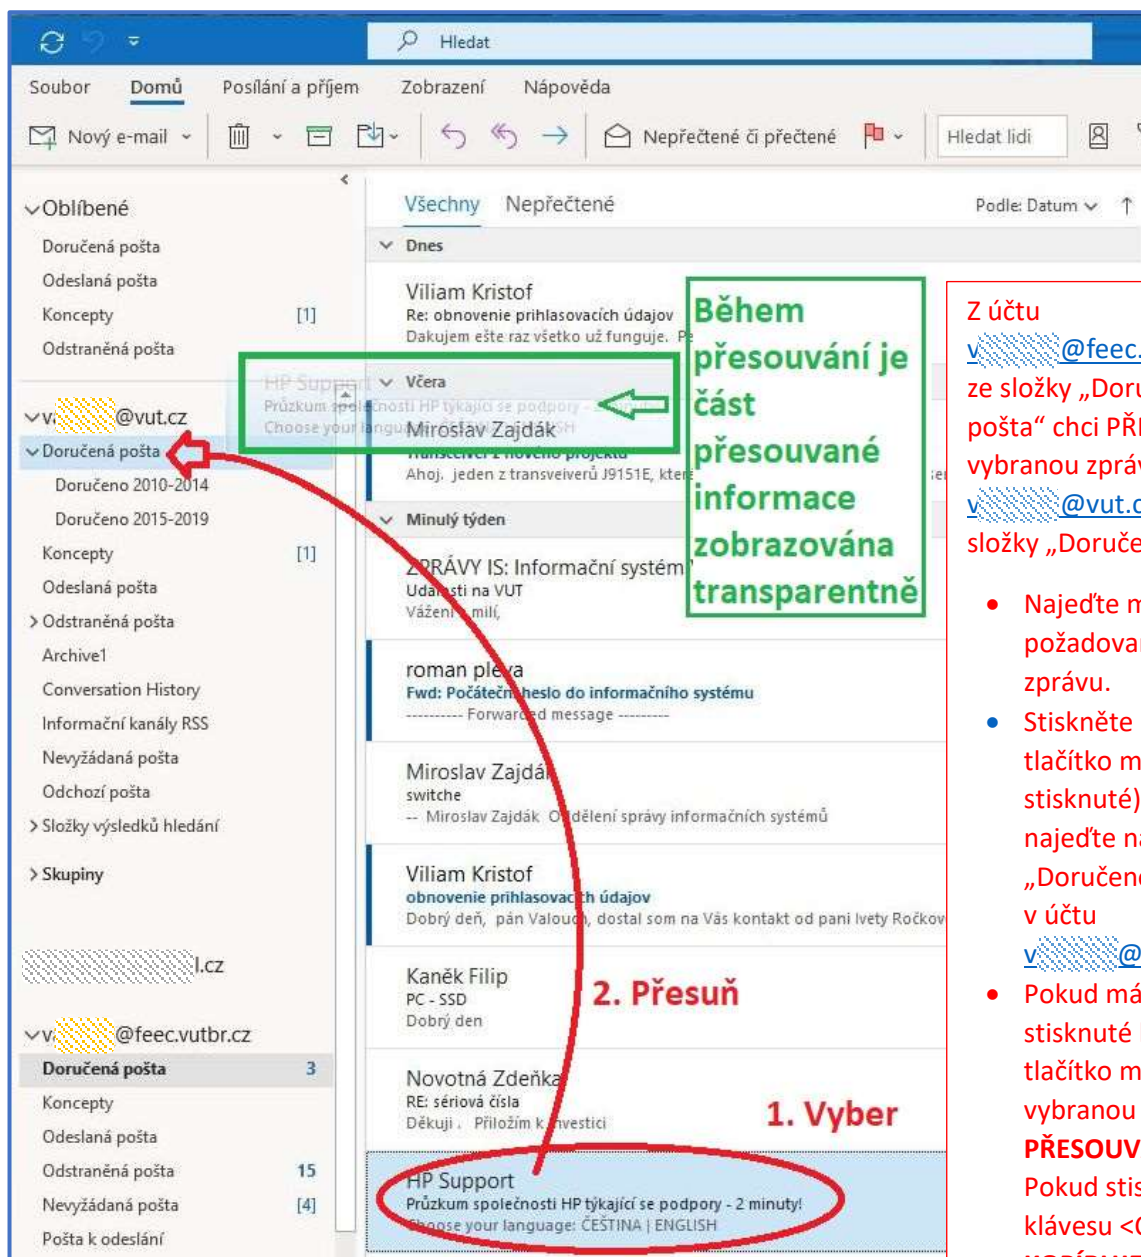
Hledat

Soubor Domů Posílání a příjem Zobrazení Nápověda

Nový e-mail Nepřečtené či přečtené Hledat lidi

Oblíbené
Doručená pošta
Odeslaná pošta
Koncepty [1]
Odstraněná pošta

v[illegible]@vut.cz
Doručená pošta
Doručeno 2010-2014
Doručeno 2015-2019
Koncepty [1]
Odeslaná pošta
Odstraněná pošta
Archive1
Conversation History
Informační kanály RSS
Nevyžádaná pošta
Odchozí pošta
Složky výsledků hledání
Skupiny

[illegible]l.cz

v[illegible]@feec.vutbr.cz
Doručená pošta 3
Koncepty
Odeslaná pošta
Odstraněná pošta 15
Nevyžádaná pošta [4]
Pošta k odeslání

Všechny Nepřečtené Podle: Datum

Dnes
Viliam Kristof
Re: obnovenie prihlasovacích údajov
Dakujem ešte raz všetko už funguje. P

HP Support
Průzkum společnosti HP týkající se podpory
Choose your language: ČEŠTINA | ENGLISH

Včera
Miroslav Zajdák
Transceiver z nového projektu
Ahoj. jeden z transveiverů J9151E, kter

Minulý týden
ZPRÁVY IS: Informační systém
Události na VUT
Vážení a milí,

roman pleva
Fwd: Počáteční heslo do informačního systému
---------- Forwarded message ---------

Miroslav Zajdák
switche
-- Miroslav Zajdák Oddělení správy informačních systémů

Viliam Kristof
obnovenie prihlasovacích údajov
Dobrý deň, pán Valouch, dostal som na Vás kontakt od pani Ivety Ročkov

Kaněk Filip
PC - SSD
Dobrý den

Novotná Zdeňka
RE: sériová čísla
Děkuji . Přiložím k investici

HP Support
Průzkum společnosti HP týkající se podpory - 2 minuty!
Choose your language: ČEŠTINA | ENGLISH

Během přesouvání je část přesouvané informace zobrazována transparentně

2. Přesuň

1. Vyber

Z účtu v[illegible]@feec.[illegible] ze složky „Doru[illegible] pošta“ chci PŘ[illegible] vybranou zpráv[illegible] v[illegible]@vut.c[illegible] složky „Doruče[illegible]

• Najeďte m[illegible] požadovan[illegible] zprávu.
• Stiskněte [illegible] tlačítko m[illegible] stisknuté) najeďte na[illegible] „Doručen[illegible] v účtu v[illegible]@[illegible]
• Pokud má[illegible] stisknuté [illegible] tlačítko m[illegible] vybranou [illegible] PŘESOUV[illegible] Pokud stis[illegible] klávesu <C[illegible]